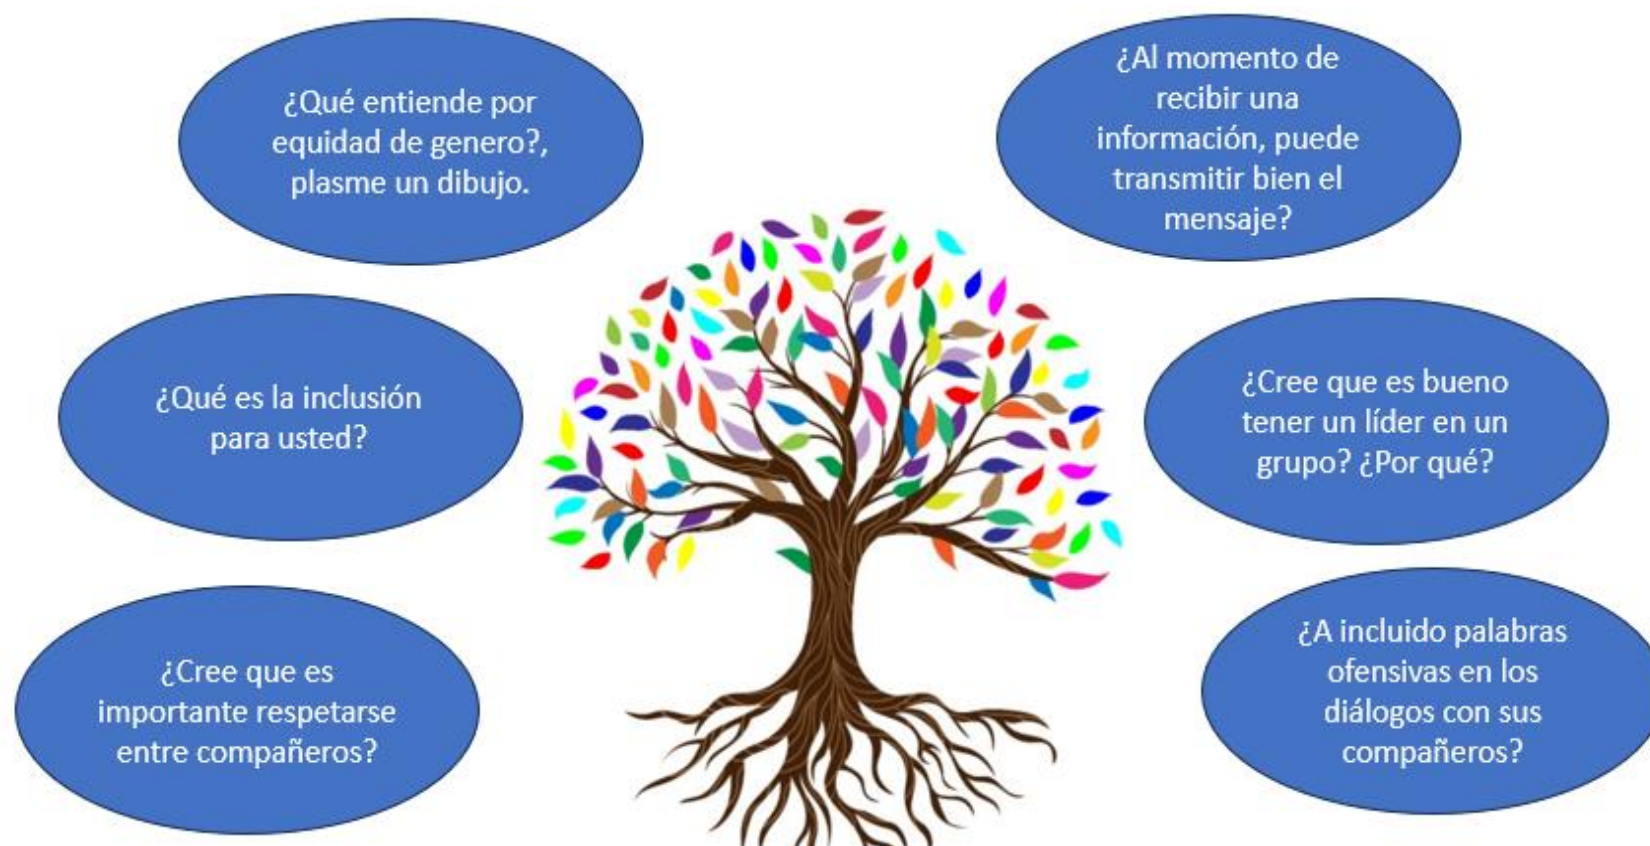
¿Qué entiende por equidad de genero?, plasme un dibujo.

¿Al momento de recibir una información, puede transmitir bien el mensaje?

¿Qué es la inclusión para usted?

¿Cree que es bueno tener un líder en un grupo? ¿Por qué?

¿Cree que es importante respetarse entre compañeros?

¿A incluido palabras ofensivas en los diálogos con sus compañeros?